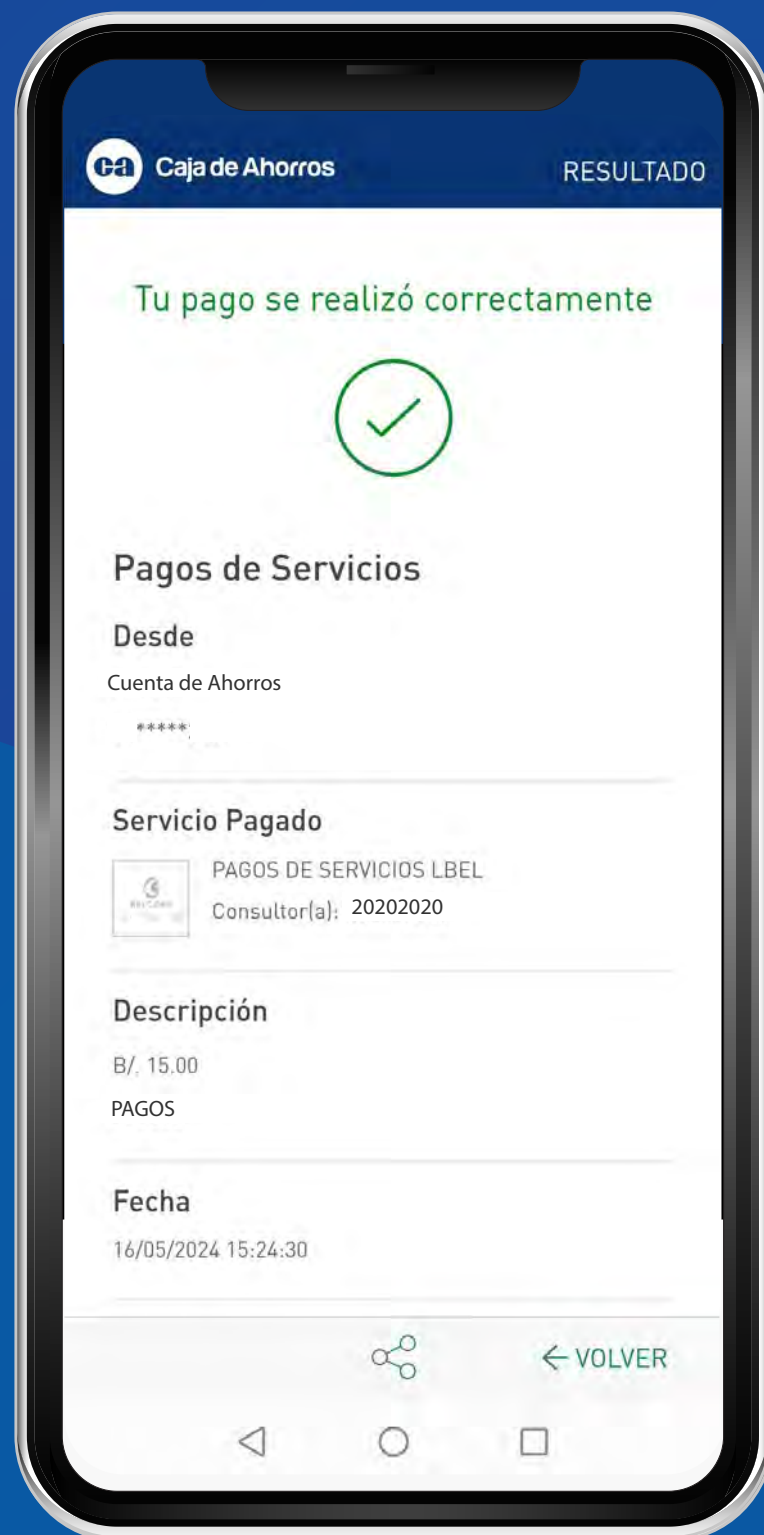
ca Caja de Ahorros

RESULTADO

Tu pago se realizó correctamente

Pagos de Servicios

Desde

Cuenta de Ahorros

*****

Servicio Pagado

PAGOS DE SERVICIOS LBEL

Consultor(a): 20202020

Descripción

B/. 15.00

PAGOS

Fecha

16/05/2024 15:24:30

← VOLVER